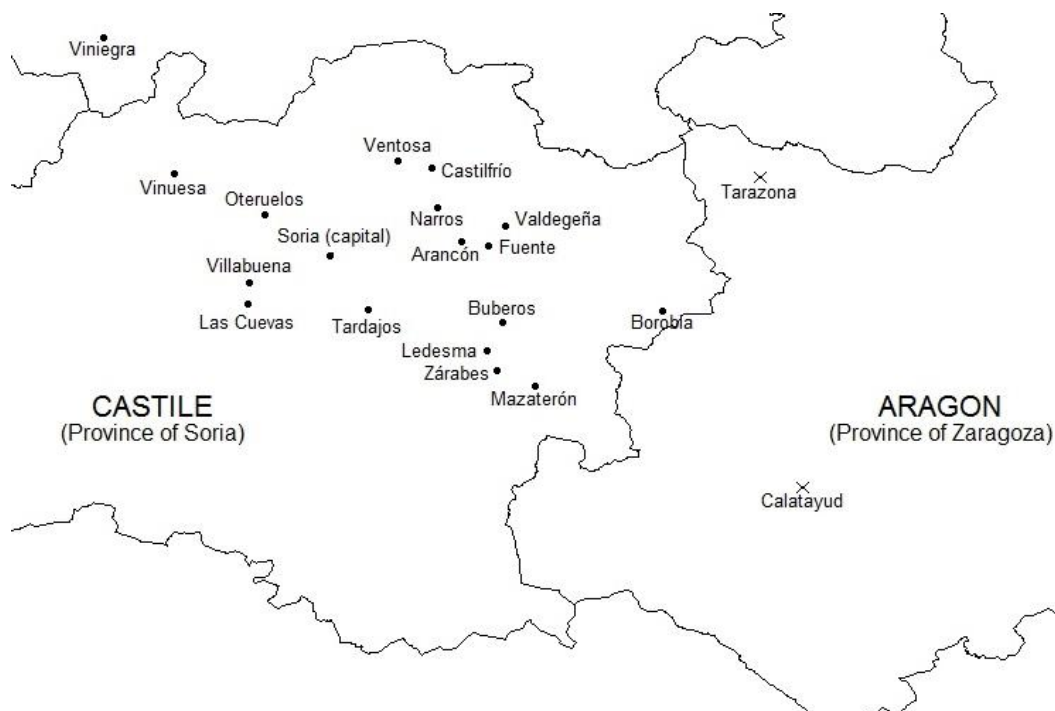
Viniegra
Ventosa
Castilfrío
Vinuesa
Oteruelos
Tarazona
Narros
Valdegeña
Soria (capital)
Arancón
Fuente
Villabuena
Buberos
Las Cuevas
Tardajos
Borobia
Ledesma
Zárabes
Mazaterón
CASTILE
(Province of Soria)
ARAGON
(Province of Zaragoza)
Calatayud